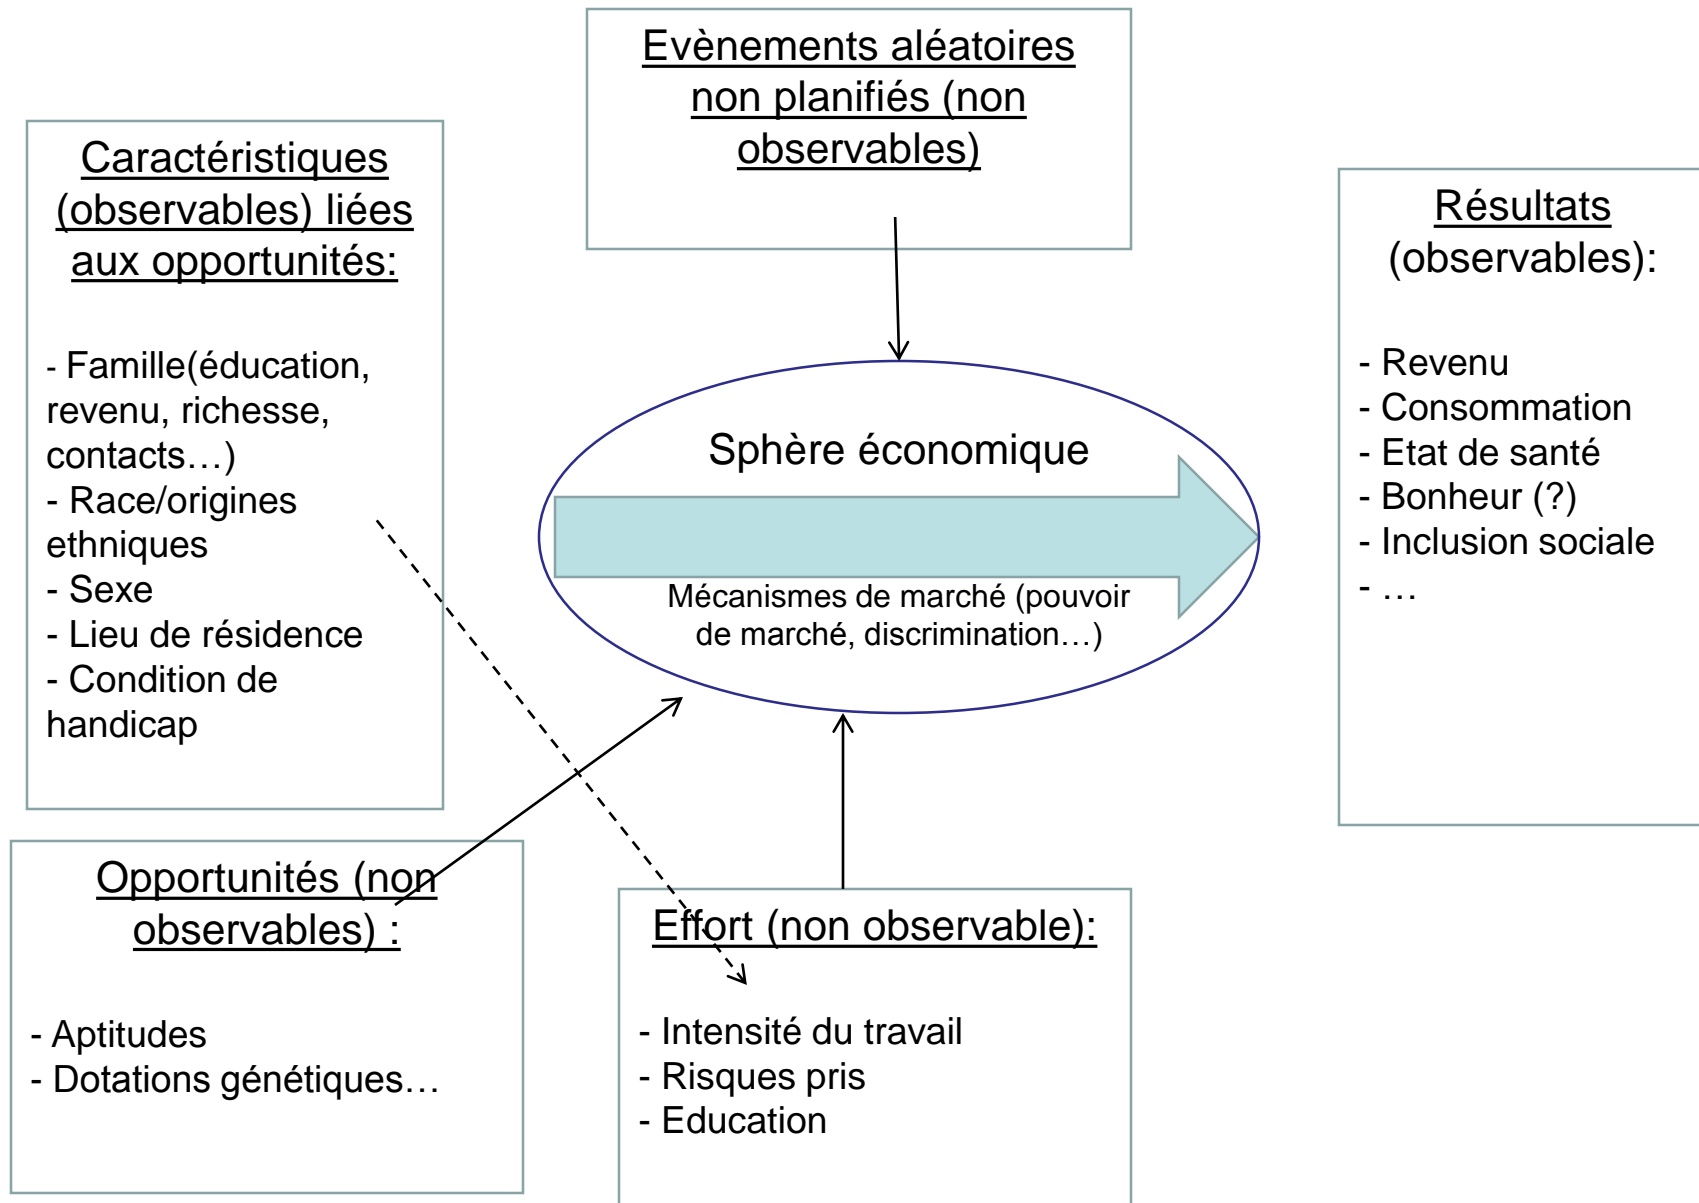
Evènements aléatoires non planifiés (non observables)

Caractéristiques (observables) liées aux opportunités:

- Famille(éducation, revenu, richesse, contacts…)
- Race/origines ethniques
- Sexe
- Lieu de résidence
- Condition de handicap

Sphère économique

Mécanismes de marché (pouvoir de marché, discrimination…)

Résultats (observables):

- Revenu
- Consommation
- Etat de santé
- Bonheur (?)
- Inclusion sociale
- …

Opportunités (non observables) :

- Aptitudes
- Dotations génétiques…

Effort (non observable):

- Intensité du travail
- Risques pris
- Education